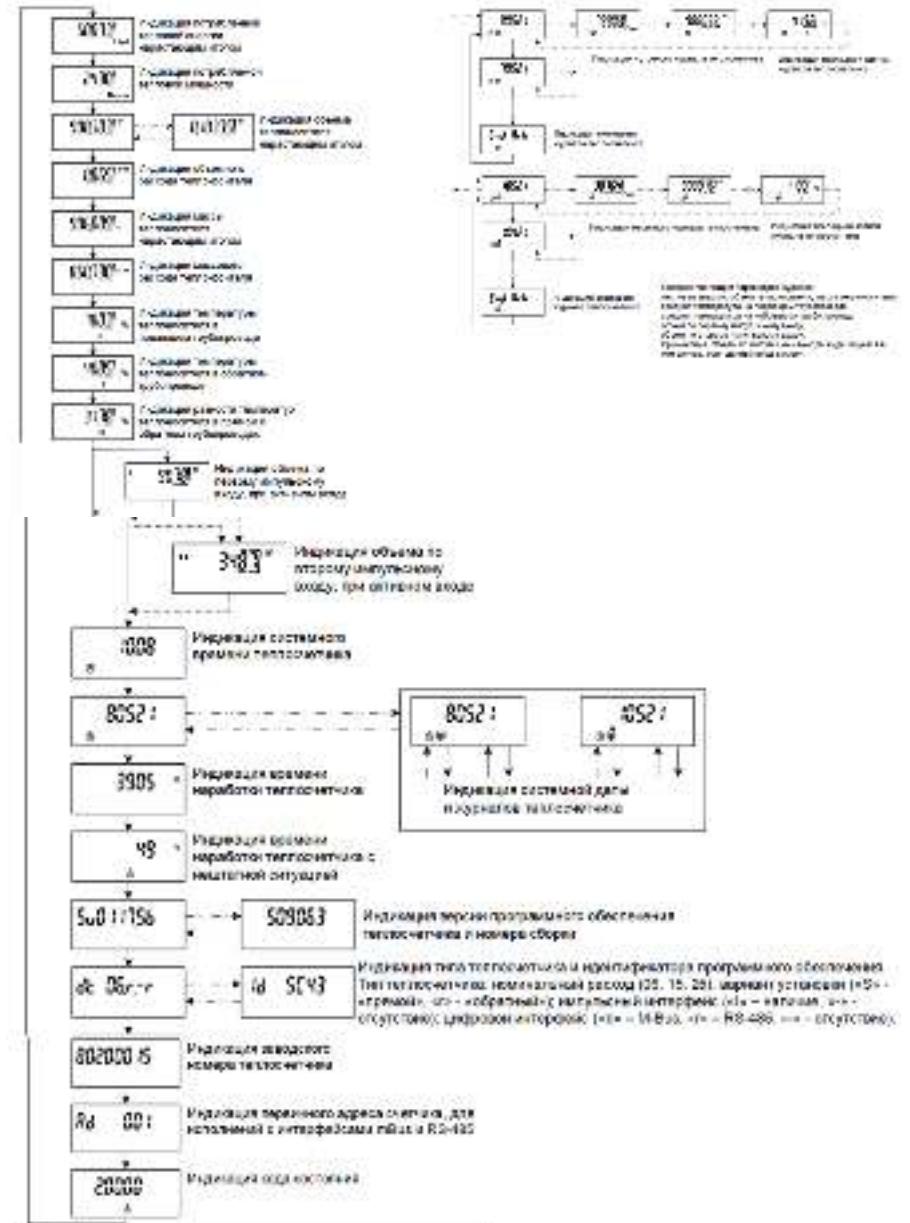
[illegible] Индикация потребления тепловой энергии

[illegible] Индикация потребления количества воды

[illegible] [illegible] Индикация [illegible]

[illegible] Индикация объемного расхода теплоносителя

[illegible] Индикация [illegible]

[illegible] Индикация мощности тепловой энергии

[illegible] Индикация температуры теплоносителя в подающем трубопроводе

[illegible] Индикация температуры теплоносителя в обратном трубопроводе

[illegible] Индикация разности температур теплоносителя в подающем и обратном трубопроводах

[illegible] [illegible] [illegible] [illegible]

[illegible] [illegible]

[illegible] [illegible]

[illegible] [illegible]

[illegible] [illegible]

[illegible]

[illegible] Индикация объема по первому импульсному входу, при активном входе

3483 Индикация объема по второму импульсному входу, при активном входе

1008 Индикация системного времени теплосчетчика

8052 :

8052 : 1052 :

Индикация системной даты и журналов теплосчетчика

3905 Индикация времени наработки теплосчетчика

48 Индикация времени наработки теплосчетчика с нештатной ситуацией

Su0 17156 509063 Индикация версии программного обеспечения теплосчетчика и номера сборки

dc 06 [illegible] Id SC43 Индикация типа теплосчетчика и идентификатора программного обеспечения. Тип теплосчетчика: номинальный расход (06, 15, 25), вариант установки («5» - «прямой», «r» - «обратный»), импульсный интерфейс («i» - наличие, «-» - отсутствие), цифровой интерфейс («n» - M-Bus, «r» - RS-485, «-» - отсутствие).

80200015 Индикация заводского номера теплосчетчика

Ad 001 Индикация первичного адреса счетчика, для исполнений с интерфейсами mBus и RS-485

20000 Индикация кода состояния